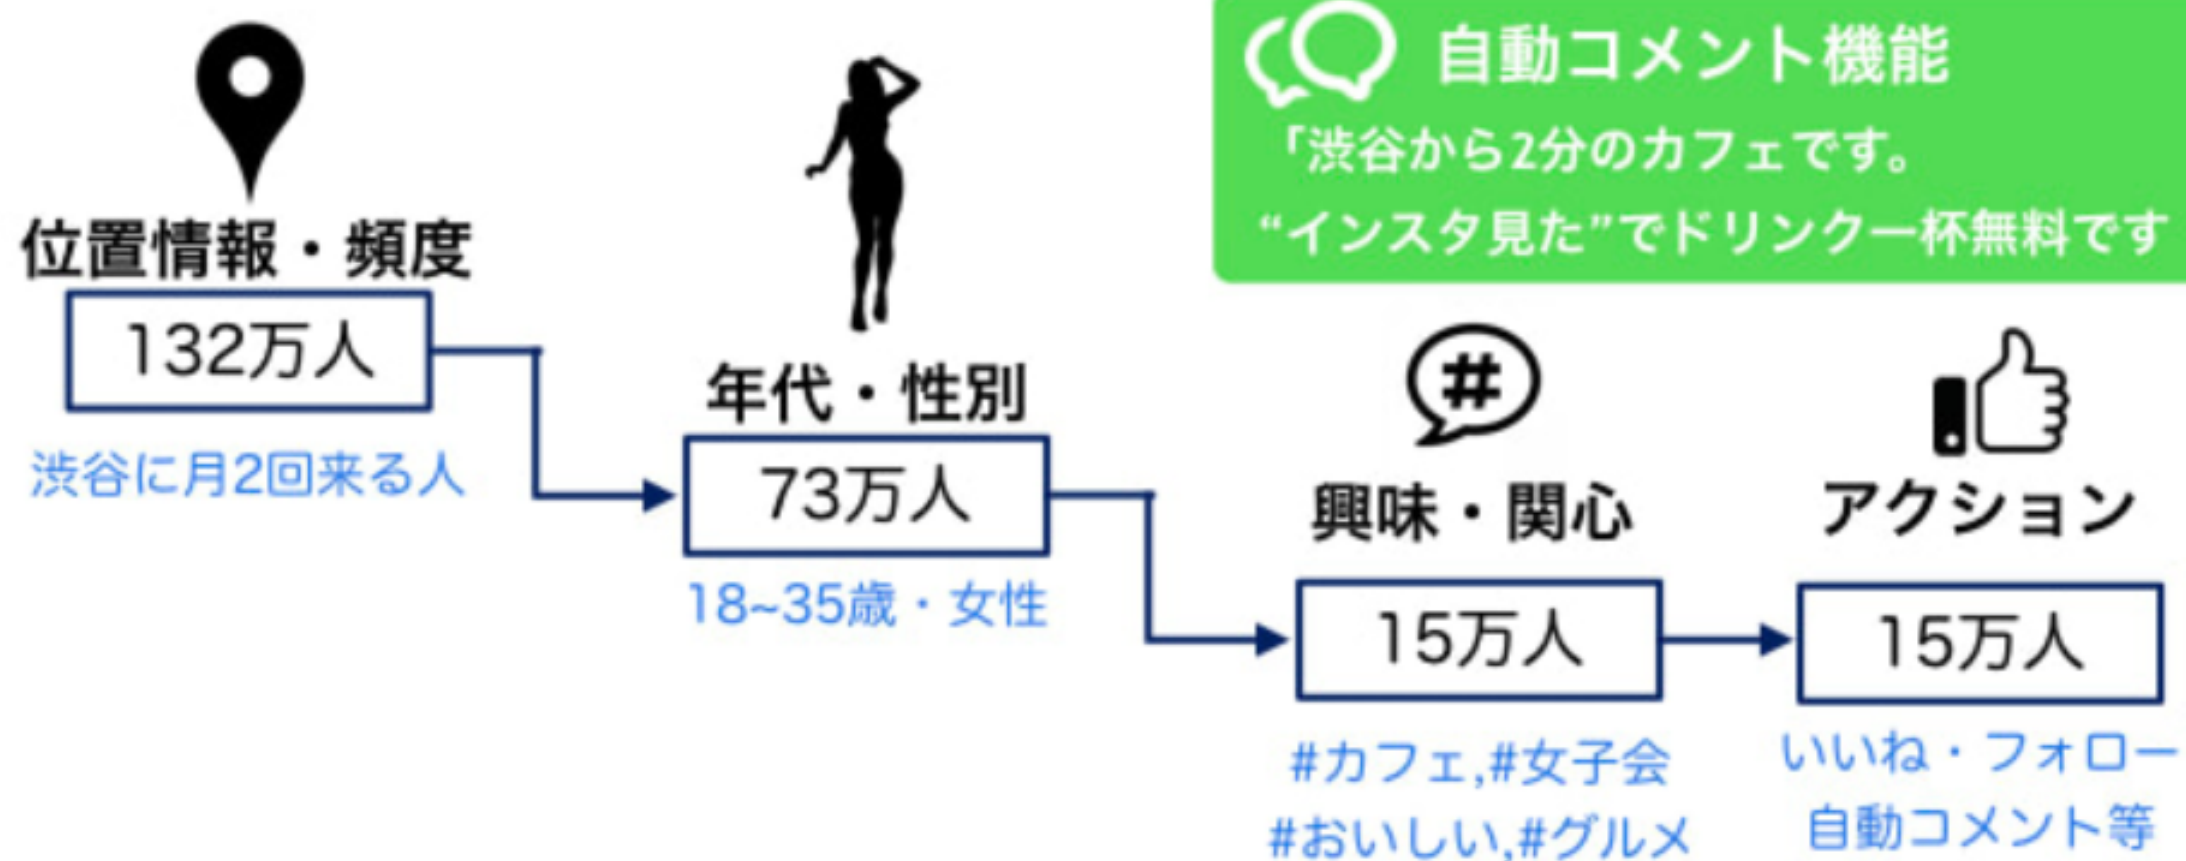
自動コメント機能
「渋谷から2分のカフェです。
“インスタ見た”でドリンク一杯無料です

位置情報・頻度
132万人
渋谷に月2回来る人

年代・性別
73万人
18~35歳・女性

興味・関心
15万人
#カフェ,#女子会
#おいしい,#グルメ

アクション
15万人
いいね・フォロー
自動コメント等